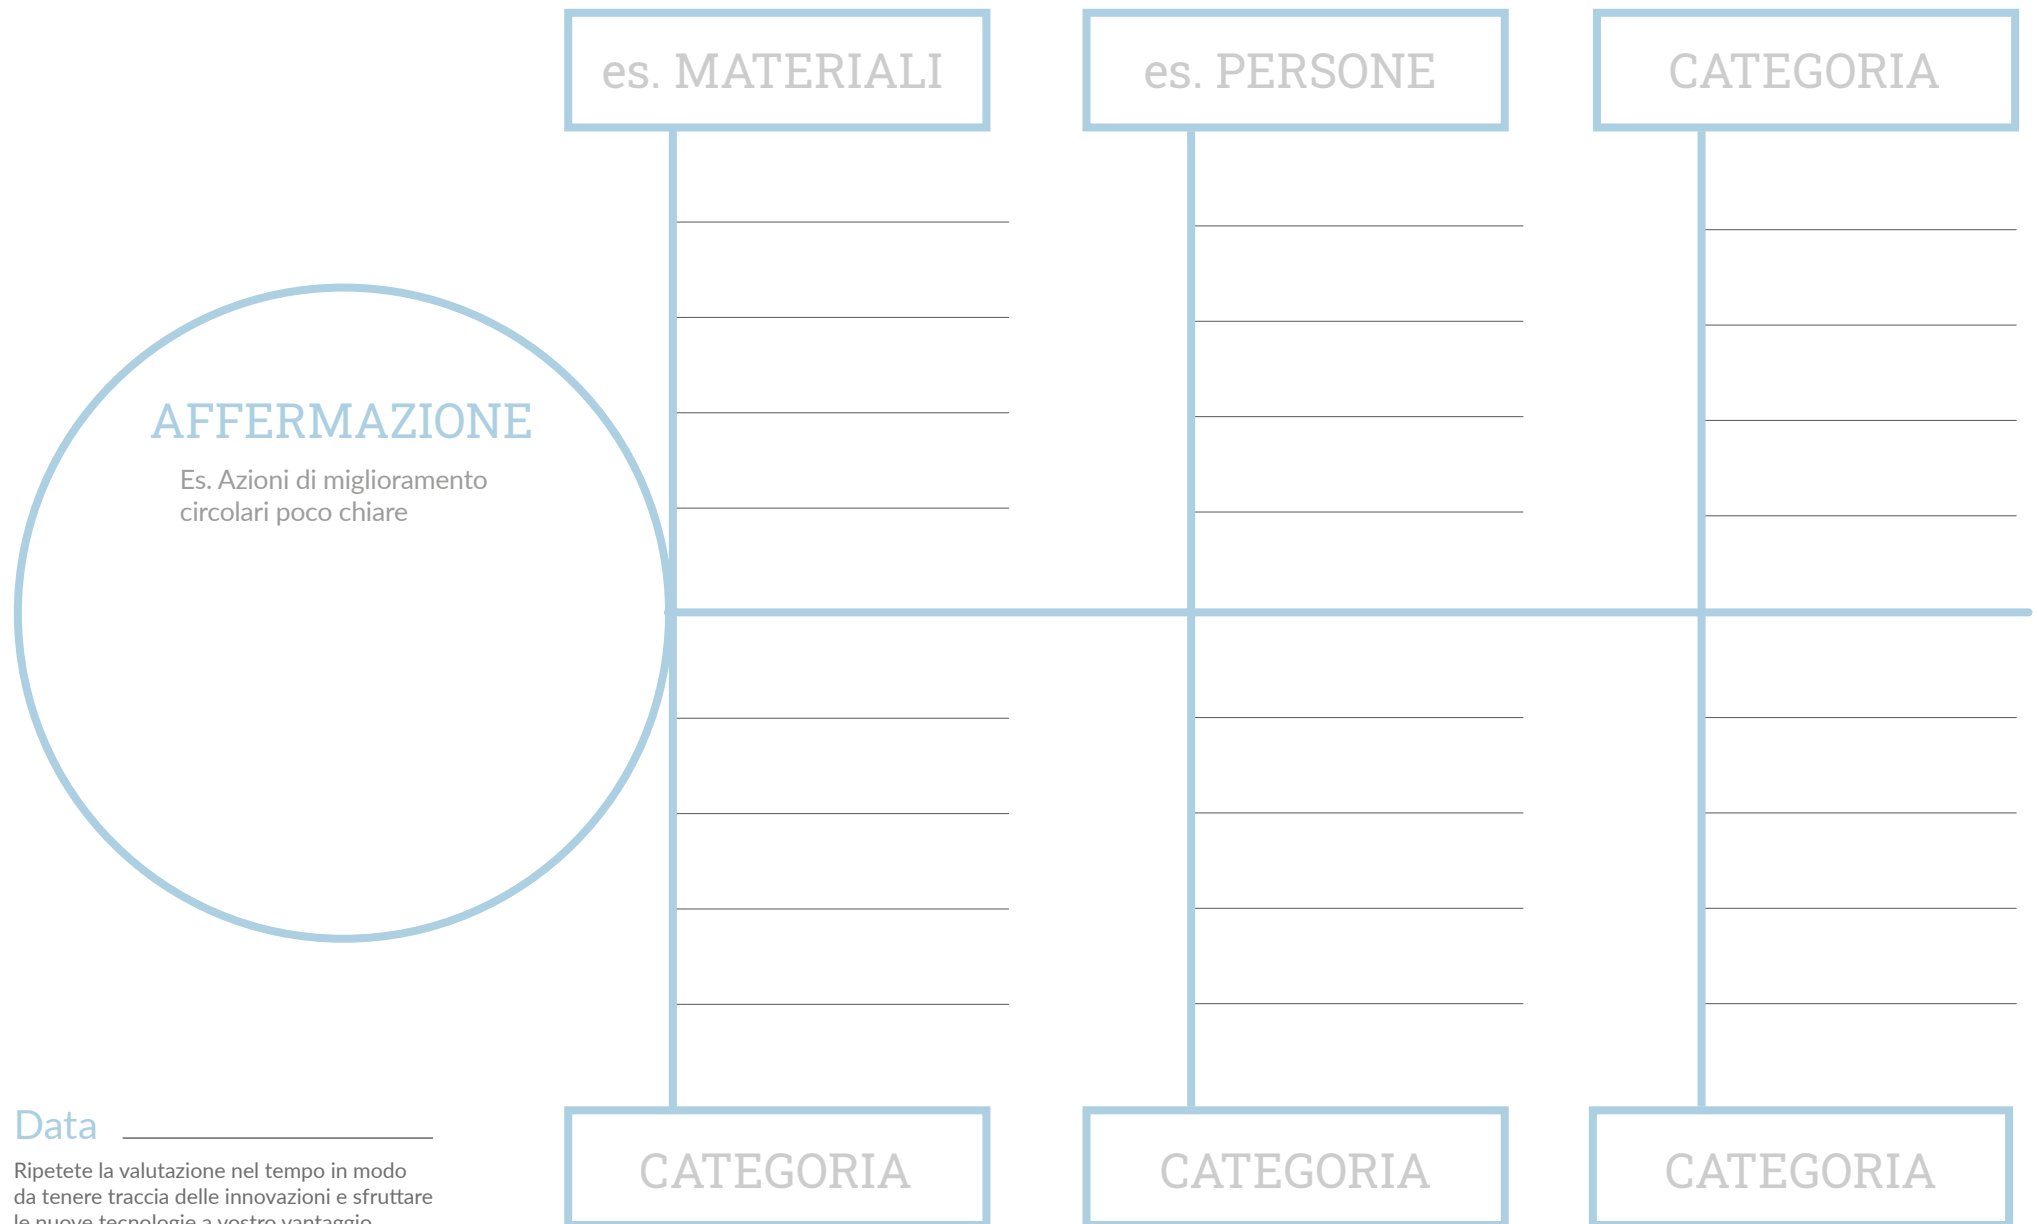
es. MATERIALI

es. PERSONE

CATEGORIA

AFFERMAZIONE

Es. Azioni di miglioramento circolari poco chiare

Data

Ripetete la valutazione nel tempo in modo da tenere traccia delle innovazioni e sfruttare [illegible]

CATEGORIA

CATEGORIA

CATEGORIA